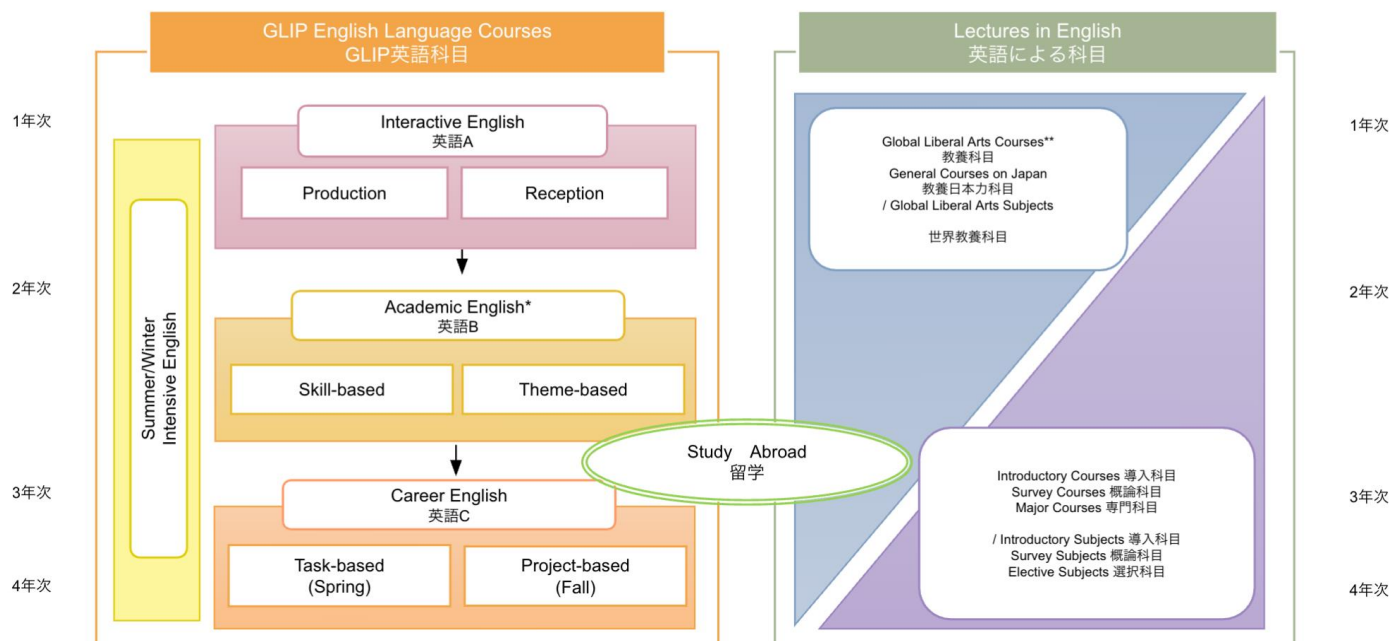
GLIP English Language Courses
GLIP英語科目

Lectures in English
英語による科目

1年次

2年次

3年次

4年次

Summer/Winter Intensive English

Interactive English
英語A

Production

Reception

Academic English*
英語B

Skill-based

Theme-based

Career English
英語C

Task-based (Spring)

Project-based (Fall)

Study Abroad
留学

Global Liberal Arts Courses**
教養科目
General Courses on Japan
教養日本力科目
/ Global Liberal Arts Subjects

世界教養科目

Introductory Courses 導入科目
Survey Courses 概論科目
Major Courses 専門科目

/ Introductory Subjects 導入科目
Survey Subjects 概論科目
Elective Subjects 選択科目

1年次

2年次

3年次

4年次